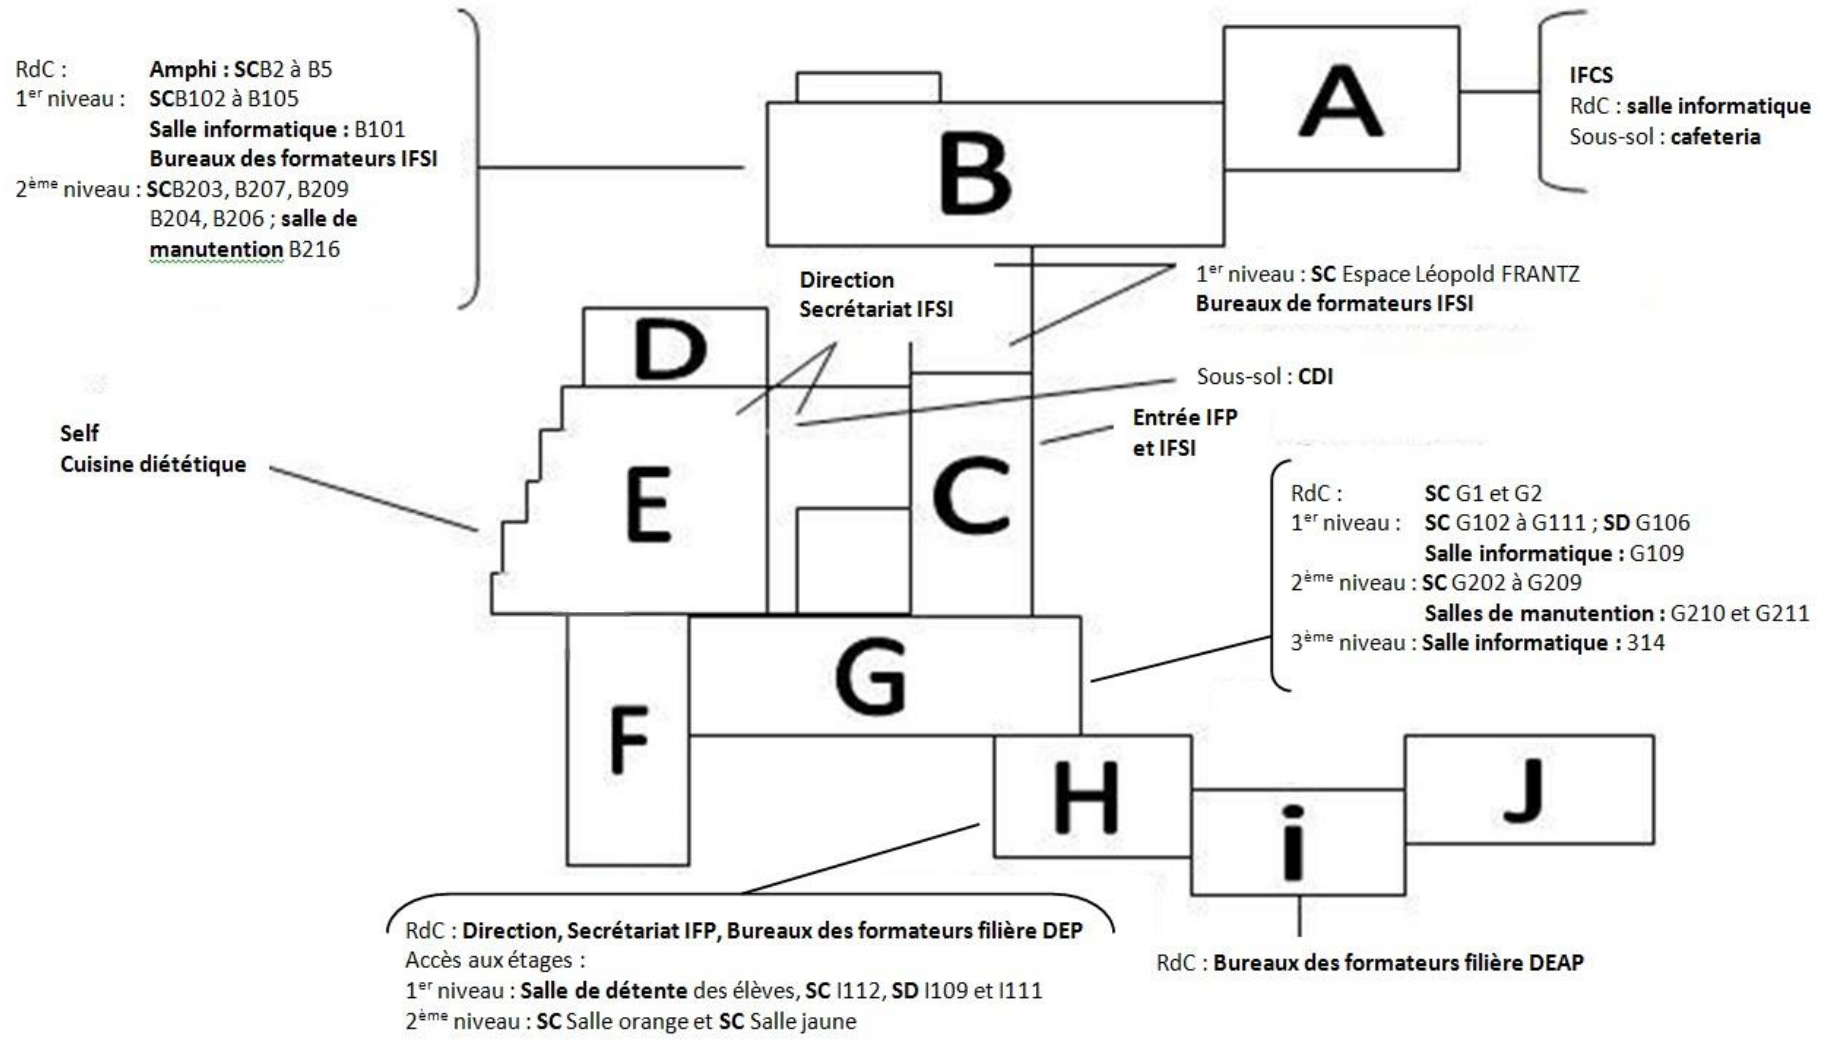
RdC : Amphi : SCB2 à B5
1$^{er}$ niveau : SCB102 à B105
Salle informatique : B101
Bureaux des formateurs IFSI
2$^{ème}$ niveau : SCB203, B207, B209
B204, B206 ; salle de manutention B216

B

A

IFCS
RdC : salle informatique
Sous-sol : cafeteria

Direction
Secrétariat IFSI

1$^{er}$ niveau : SC Espace Léopold FRANTZ
Bureaux de formateurs IFSI

D

Sous-sol : CDI

Entrée IFP
et IFSI

Self
Cuisine diététique

E

C

RdC : SC G1 et G2
1$^{er}$ niveau : SC G102 à G111 ; SD G106
Salle informatique : G109
2$^{ème}$ niveau : SC G202 à G209
Salles de manutention : G210 et G211
3$^{ème}$ niveau : Salle informatique : 314

G

F

H

i

J

RdC : Direction, Secrétariat IFP, Bureaux des formateurs filière DEP
Accès aux étages :
1$^{er}$ niveau : Salle de détente des élèves, SC I112, SD I109 et I111
2$^{ème}$ niveau : SC Salle orange et SC Salle jaune

RdC : Bureaux des formateurs filière DEAP